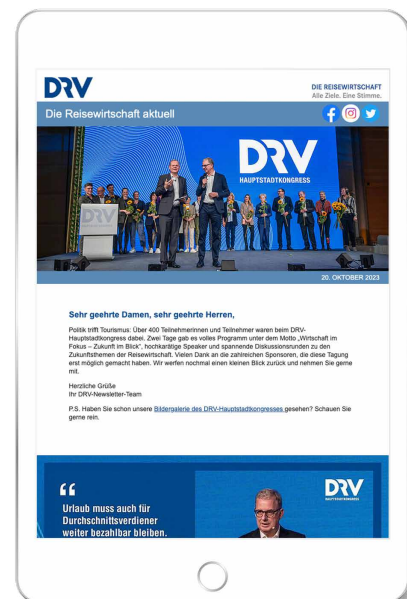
DRV

DIE REISEWIRTSCHAFT
Alle Ziele. Eine Stimme.

Die Reisewirtschaft aktuell

DRV
HAUPTSTADTKONGRESS

DRV

20. OKTOBER 2023

Sehr geehrte Damen, sehr geehrte Herren,

Politik trifft Tourismus: Über 400 Teilnehmerinnen und Teilnehmer waren beim DRV-Hauptstadtkongress dabei. Zwei Tage gab es volles Programm unter dem Motto „Wirtschaft im Fokus – Zukunft im Blick", hochkarätige Speaker und spannende Diskussionsrunden zu den Zukunftsthemen der Reisewirtschaft. Vielen Dank an die zahlreichen Sponsoren, die diese Tagung erst möglich gemacht haben. Wir werfen nochmal einen kleinen Blick zurück und nehmen Sie gerne mit.

Herzliche Grüße
Ihr DRV-Newsletter-Team

P.S. Haben Sie schon unsere Bildergalerie des DRV-Hauptstadtkongresses gesehen? Schauen Sie gerne rein.

“
Urlaub muss auch für Durchschnittsverdiener weiter bezahlbar bleiben.

DRV
HAUPTSTADTKONGRESS